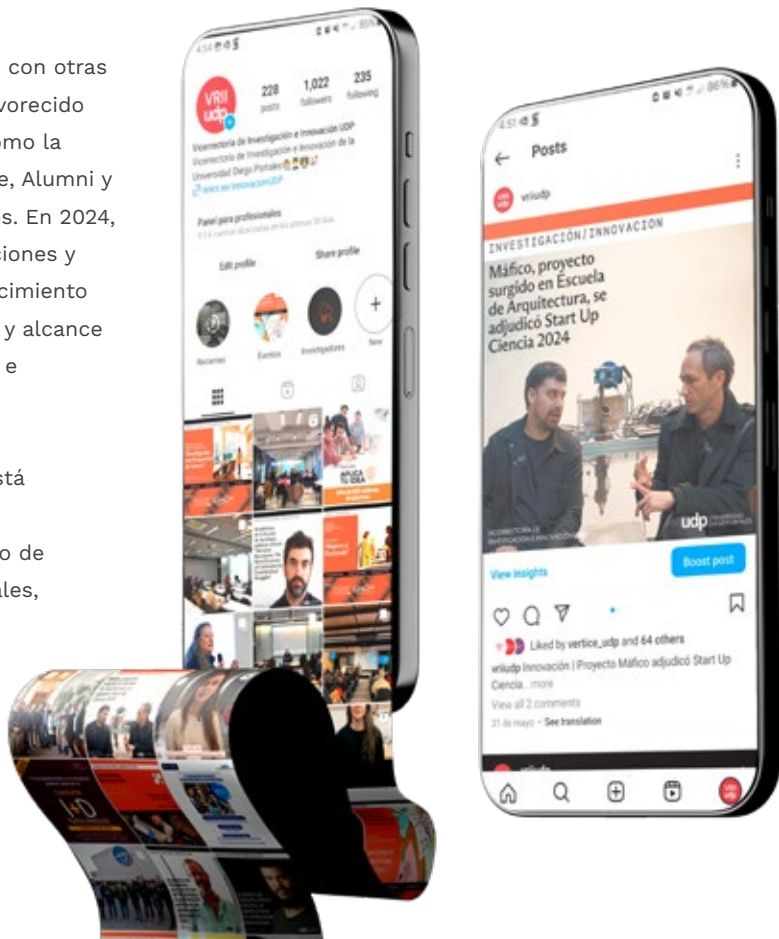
con otras
vorecido
omo la
e, Alumni y
s. En 2024,
iciones y
cimiento
y alcance
e

stá

o de
ales,

4:54

VRII udp

228 posts

1,022 followers

235 following

Vicerrectoría de Investigación e Innovación UDP

Vicerrectoría de Investigación e Innovación de la Universidad Diego Portales

linktr.ee/InnovacionUDP

Panel para profesionales

Edit profile

Share profile

Recientes

Eventos

Investigadores

New

4:51

Posts

vriiudp

INVESTIGACIÓN/INNOVACIÓN

Máfico, proyecto surgido en Escuela de Arquitectura, se adjudicó Start Up Ciencia 2024

VICERRECTORÍA DE INVESTIGACIÓN E INNOVACIÓN

udp

View insights

Boost post

Liked by vertice_udp and 64 others

vriiudp Innovación | Proyecto Máfico adjudicó Start Up Ciencia... more

View all 2 comments

31 de mayo · See translation

I+D